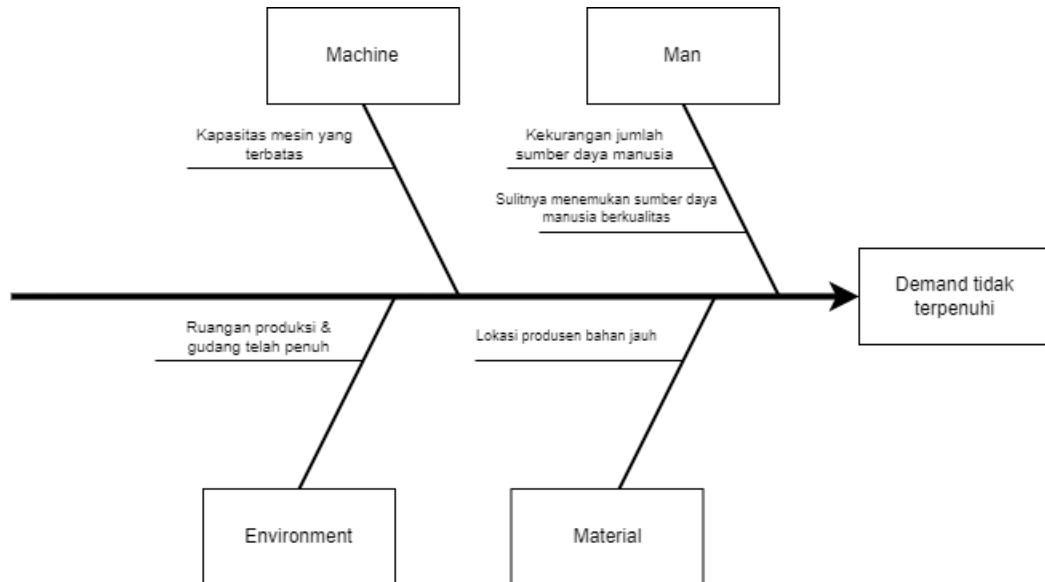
Machine

Man

Kapasitas mesin yang terbatas

Kekurangan jumlah sumber daya manusia

Sulitnya menemukan sumber daya manusia berkualitas

Demand tidak terpenuhi

Ruangan produksi & gudang telah penuh

Lokasi produsen bahan jauh

Environment

Material